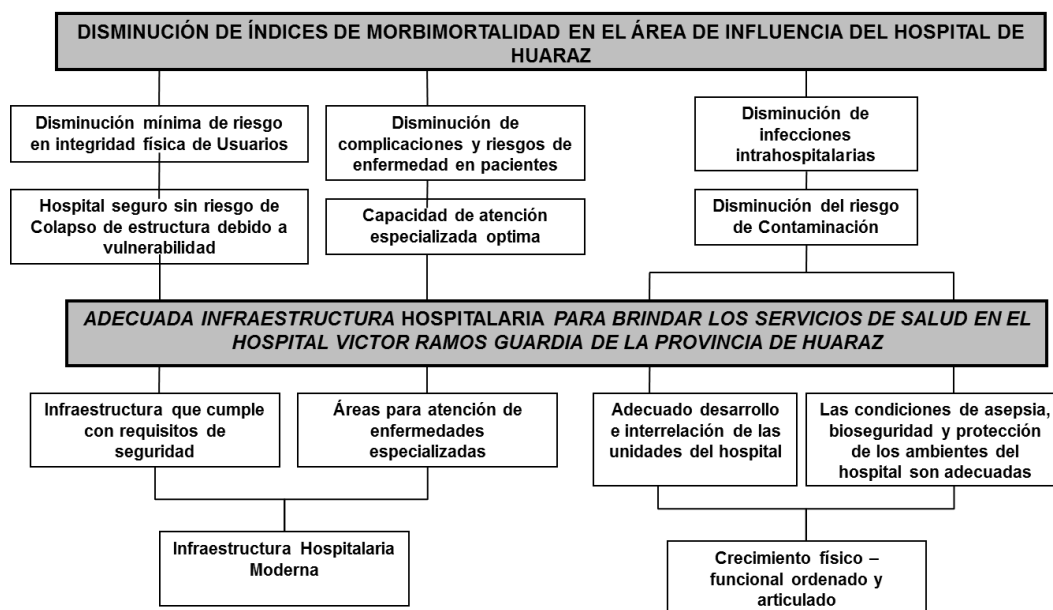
DISMINUCIÓN DE ÍNDICES DE MORBIMORTALIDAD EN EL ÁREA DE INFLUENCIA DEL HOSPITAL DE HUARAZ

Disminución mínima de riesgo en integridad física de Usuarios

Disminución de complicaciones y riesgos de enfermedad en pacientes

Disminución de infecciones intrahospitalarias

Hospital seguro sin riesgo de Colapso de estructura debido a vulnerabilidad

Capacidad de atención especializada optima

Disminución del riesgo de Contaminación

ADECUADA INFRAESTRUCTURA HOSPITALARIA PARA BRINDAR LOS SERVICIOS DE SALUD EN EL HOSPITAL VICTOR RAMOS GUARDIA DE LA PROVINCIA DE HUARAZ

Infraestructura que cumple con requisitos de seguridad

Áreas para atención de enfermedades especializadas

Adecuado desarrollo e interrelación de las unidades del hospital

Las condiciones de asepsia, bioseguridad y protección de los ambientes del hospital son adecuadas

Infraestructura Hospitalaria Moderna

Crecimiento físico – funcional ordenado y articulado